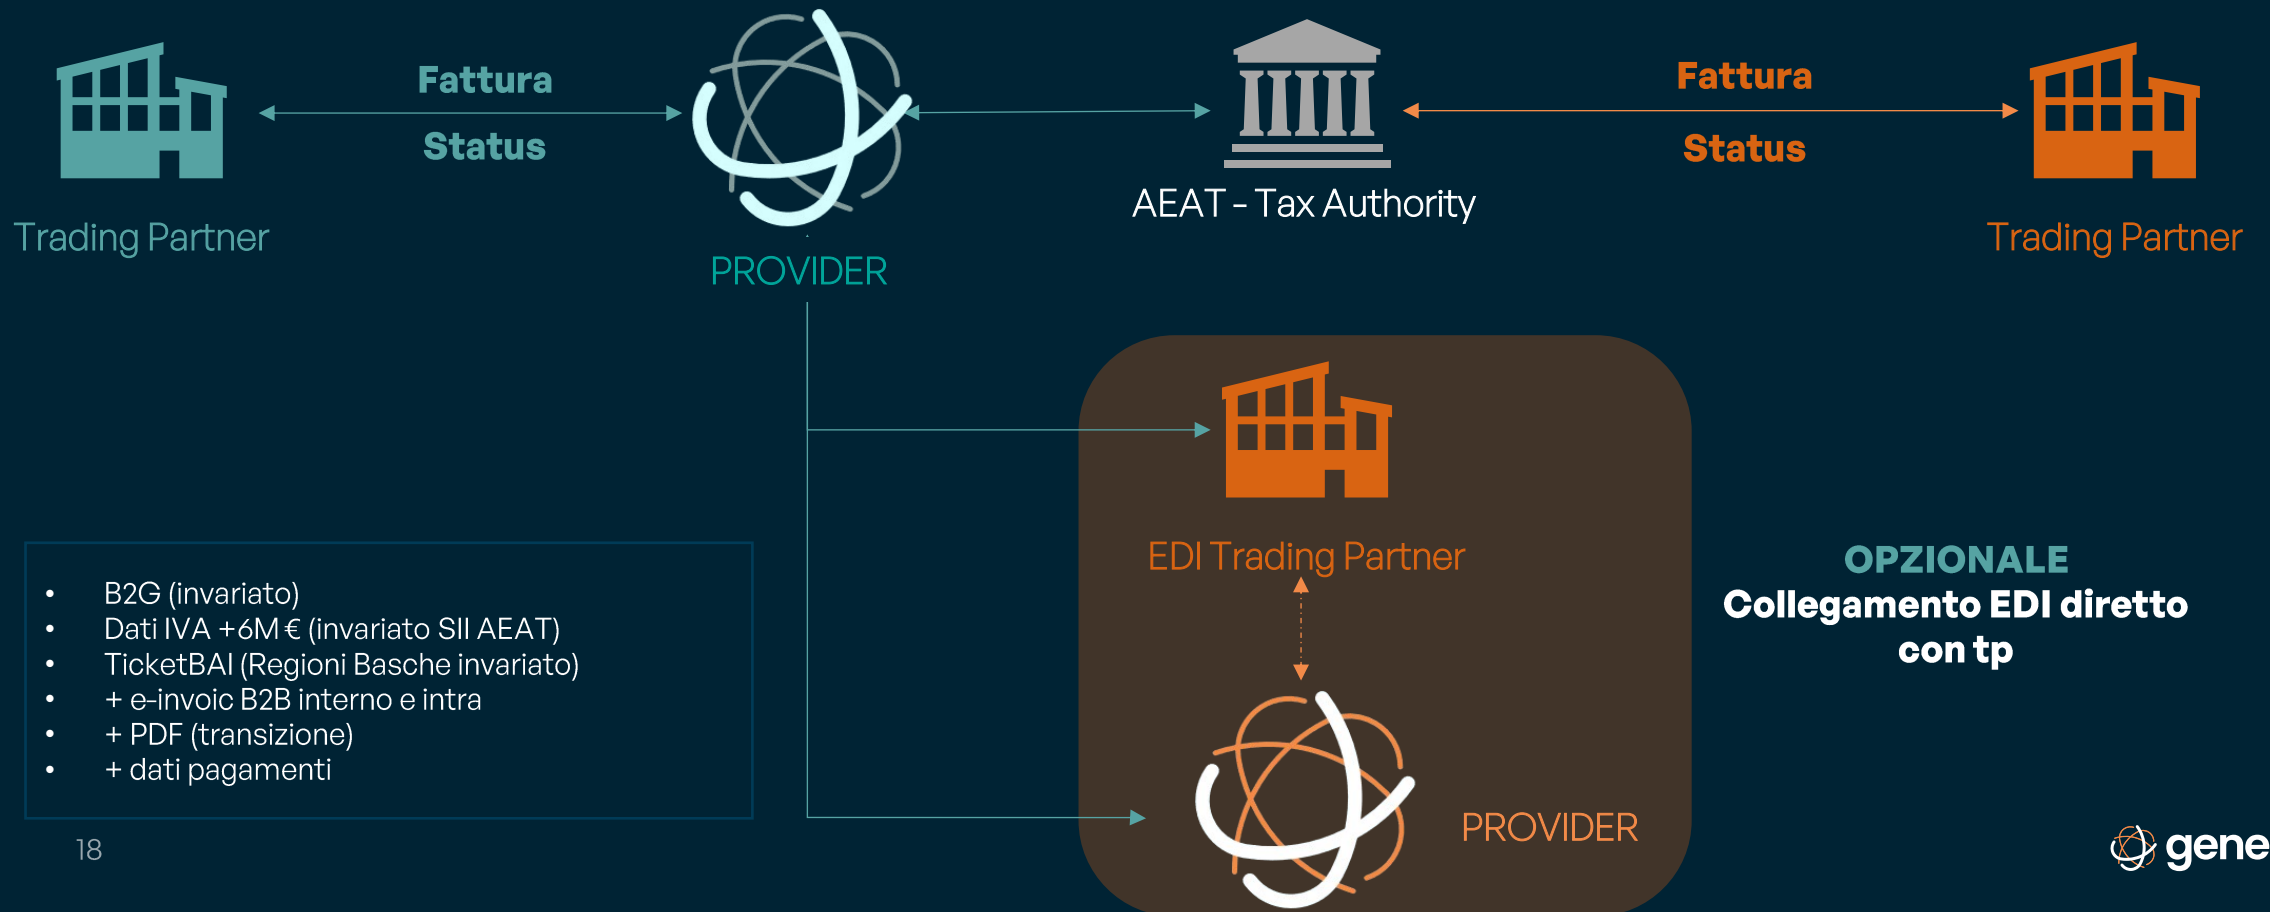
Fattura

Status

Trading Partner

PROVIDER

AEAT - Tax Authority

Fattura

Status

Trading Partner

EDI Trading Partner

PROVIDER

OPZIONALE
Collegamento EDI diretto con tp

- B2G (invariato)
- Dati IVA +6M € (invariato SII AEAT)
- TicketBAI (Regioni Basche invariato)
- + e-invoic B2B interno e intra
- + PDF (transizione)
- + dati pagamenti

18

gene